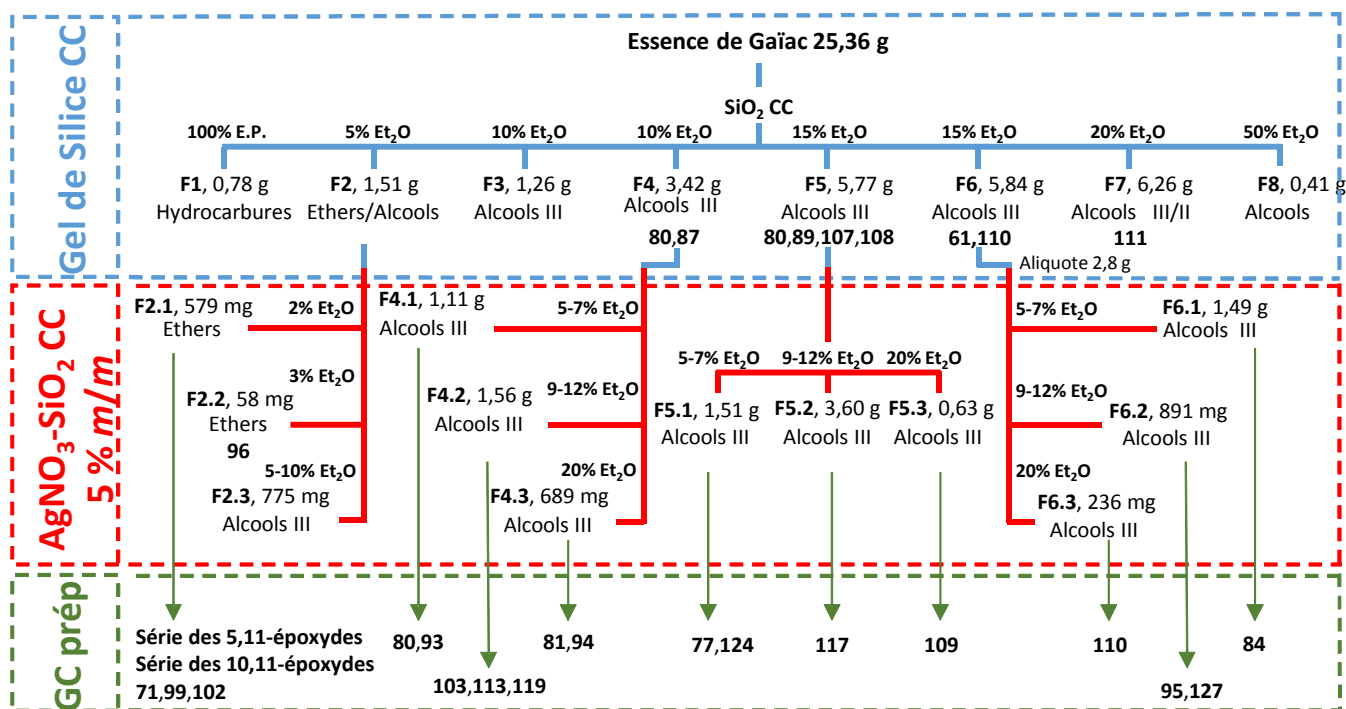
Gel de Silice CC

Essence de Gaïac 25,36 g

$SiO_2$ CC

100% E.P.
5% $Et_2O$
10% $Et_2O$
10% $Et_2O$
15% $Et_2O$
15% $Et_2O$
20% $Et_2O$
50% $Et_2O$

**F1**, 0,78 g Hydrocarbures
**F2**, 1,51 g Ethers/Alcools
**F3**, 1,26 g Alcools III
**F4**, 3,42 g Alcools III **80,87**
**F5**, 5,77 g Alcools III **80,89,107,108**
**F6**, 5,84 g Alcools III **61,110**
**F7**, 6,26 g Alcools III/II **111**
**F8**, 0,41 g Alcools

Aliquote 2,8 g

$AgNO_3$-$SiO_2$ CC 5 % m/m

**F2.1**, 579 mg Ethers
2% $Et_2O$
3% $Et_2O$
**F2.2**, 58 mg Ethers **96**
5-10% $Et_2O$
**F2.3**, 775 mg Alcools III

**F4.1**, 1,11 g Alcools III
5-7% $Et_2O$
9-12% $Et_2O$
**F4.2**, 1,56 g Alcools III
20% $Et_2O$
**F4.3**, 689 mg Alcools III

5-7% $Et_2O$
9-12% $Et_2O$
20% $Et_2O$
**F5.1**, 1,51 g Alcools III
**F5.2**, 3,60 g Alcools III
**F5.3**, 0,63 g Alcools III

5-7% $Et_2O$
**F6.1**, 1,49 g Alcools III
9-12% $Et_2O$
**F6.2**, 891 mg Alcools III
20% $Et_2O$
**F6.3**, 236 mg Alcools III

GC prép

Série des 5,11-époxydes
Série des 10,11-époxydes
71,99,102
80,93
103,113,119
81,94
77,124
117
109
110
84
95,127